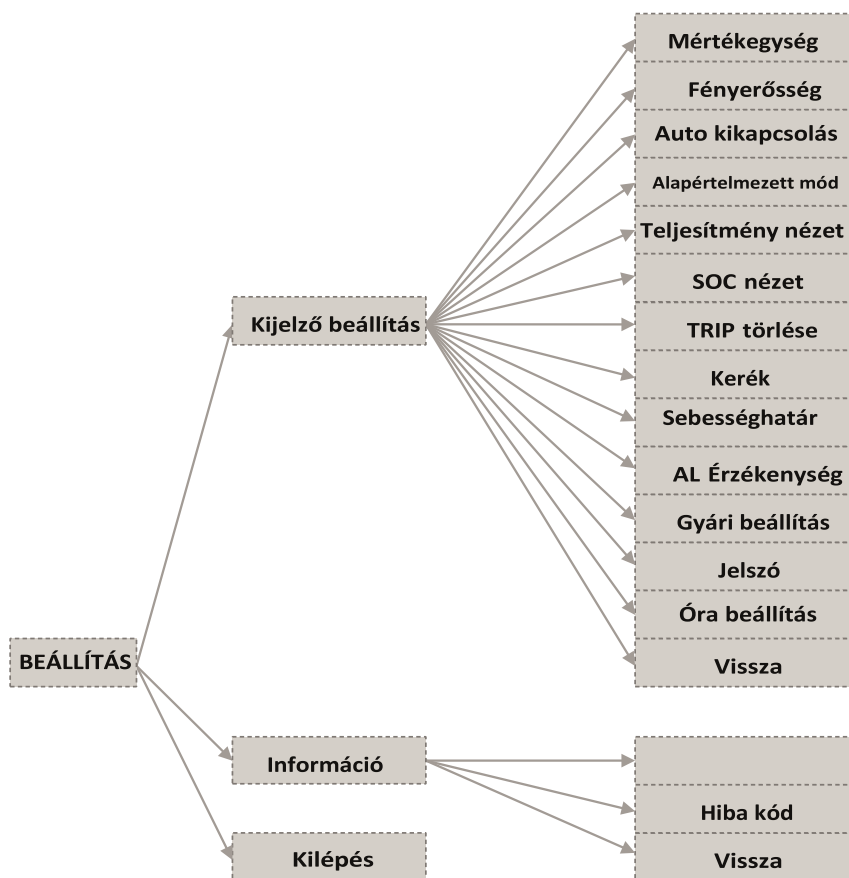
BEÁLLÍTÁS

Kijelző beállítás

Mértékegység
Fényerősség
Auto kikapcsolás
Alapértelmezett mód
Teljesítmény nézet
SOC nézet
TRIP törlése
Kerék
Sebességhatár
AL Érzékenység
Gyári beállítás
Jelszó
Óra beállítás
Vissza

Információ

Hiba kód
Vissza

Kilépés